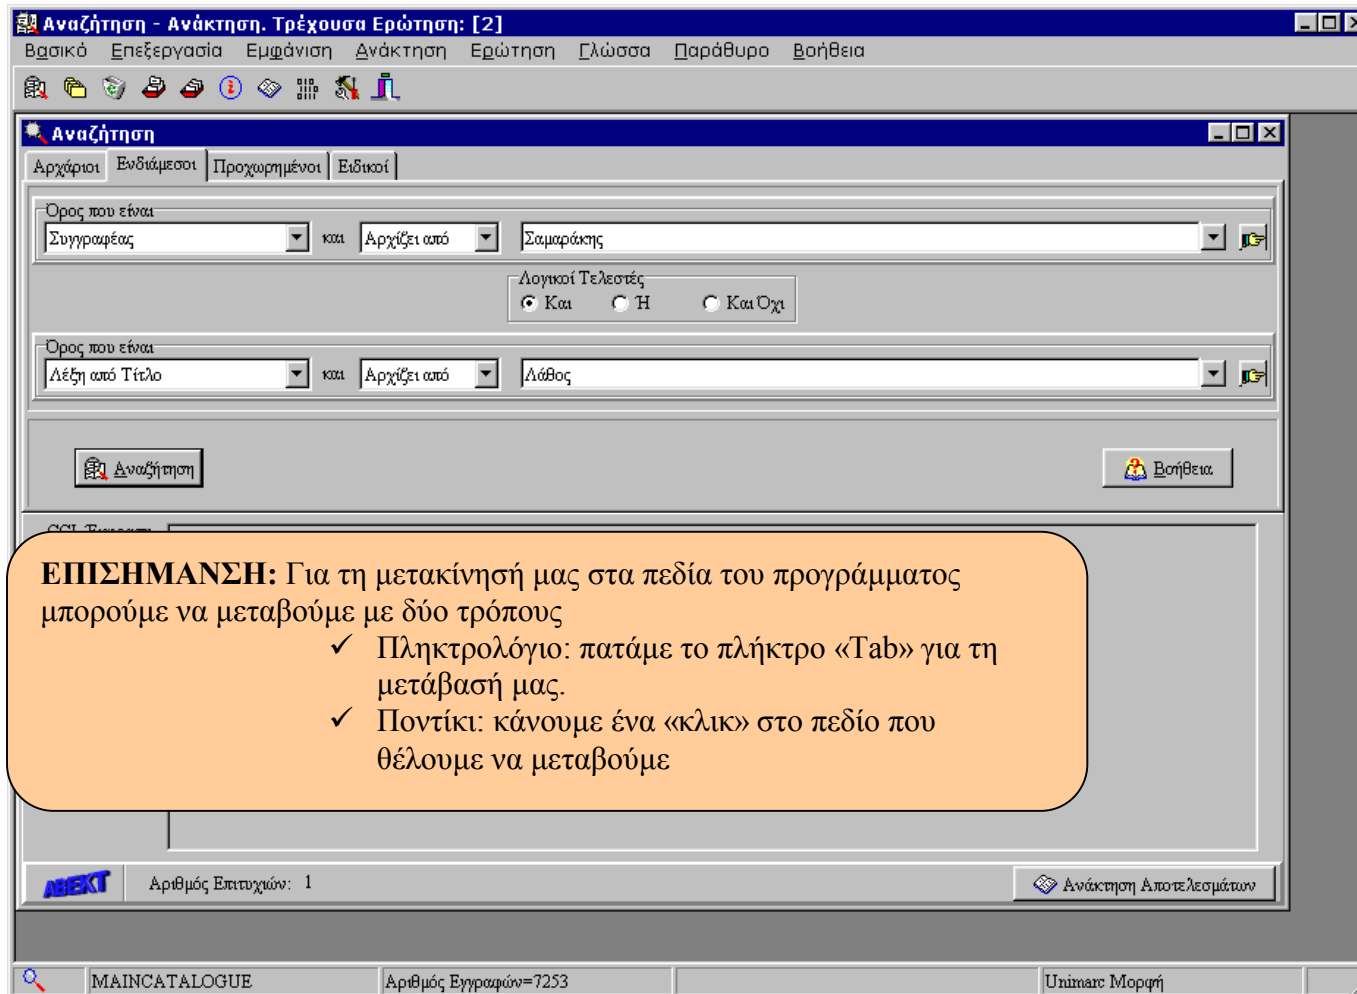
Αναζήτηση - Ανάκτηση. Τρέχουσα Ερώτηση: [2]

Βασικό Επεξεργασία Εμφάνιση Ανάκτηση Ερώτηση Γλώσσα Παράθυρο Βοήθεια

Αναζήτηση

Αρχάριοι Ενδιάμεσοι Προχωρημένοι Ειδικοί

Όρος που είναι

Συγγραφέας και Αρχίζει από Σαμαράκης

Λογικοί Τελεστές

Και Η Και Όχι

Όρος που είναι

Λέξη από Τίτλο και Αρχίζει από Λάθος

Αναζήτηση

Βοήθεια

CCL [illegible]

**ΕΠΙΣΗΜΑΝΣΗ:** Για τη μετακίνησή μας στα πεδία του προγράμματος μπορούμε να μεταβούμε με δύο τρόπους

✓ Πληκτρολόγιο: πατάμε το πλήκτρο «Tab» για τη μετάβασή μας.

✓ Ποντίκι: κάνουμε ένα «κλικ» στο πεδίο που θέλουμε να μεταβούμε

ABEKT

Αριθμός Επιτυχιών: 1

Ανάκτηση Αποτελεσμάτων

MAINCATALOGUE

Αριθμός Εγγραφών=7253

Unimarc Μορφή